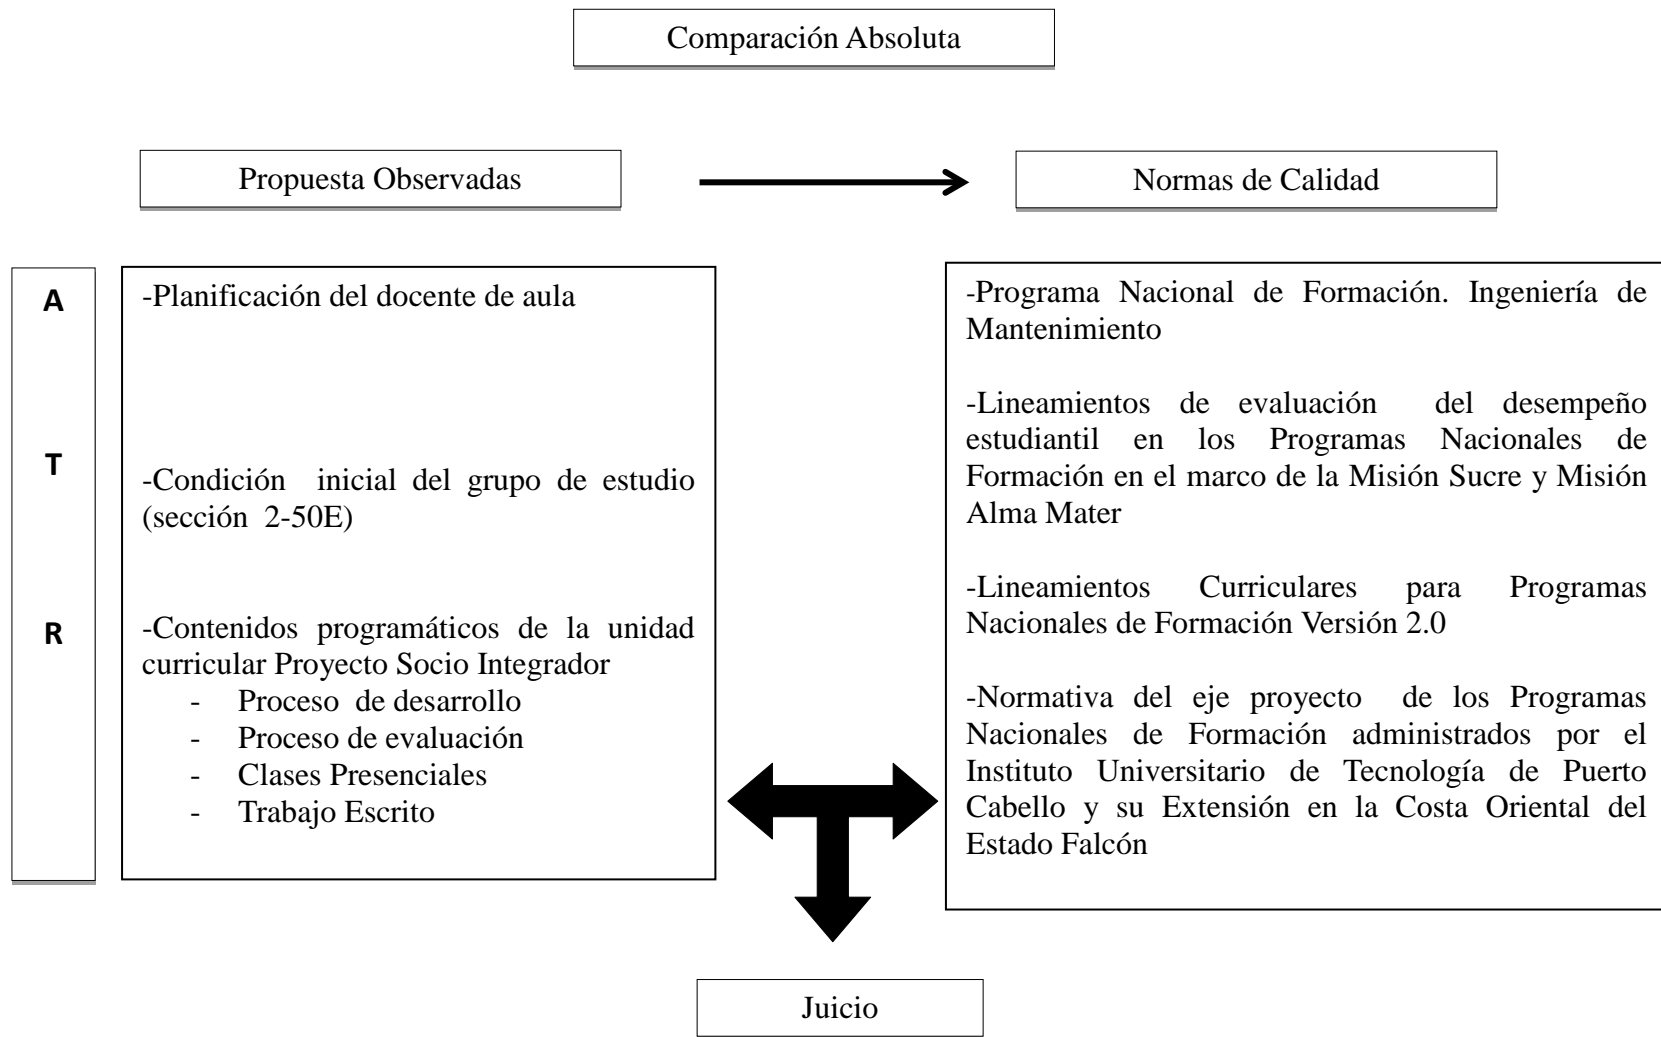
Comparación Absoluta

Propuesta Observadas

Normas de Calidad

A

T

R

-Planificación del docente de aula

-Condición inicial del grupo de estudio (sección 2-50E)

-Contenidos programáticos de la unidad curricular Proyecto Socio Integrador
- Proceso de desarrollo
- Proceso de evaluación
- Clases Presenciales
- Trabajo Escrito

-Programa Nacional de Formación. Ingeniería de Mantenimiento

-Lineamientos de evaluación del desempeño estudiantil en los Programas Nacionales de Formación en el marco de la Misión Sucre y Misión Alma Mater

-Lineamientos Curriculares para Programas Nacionales de Formación Versión 2.0

-Normativa del eje proyecto de los Programas Nacionales de Formación administrados por el Instituto Universitario de Tecnología de Puerto Cabello y su Extensión en la Costa Oriental del Estado Falcón

Juicio